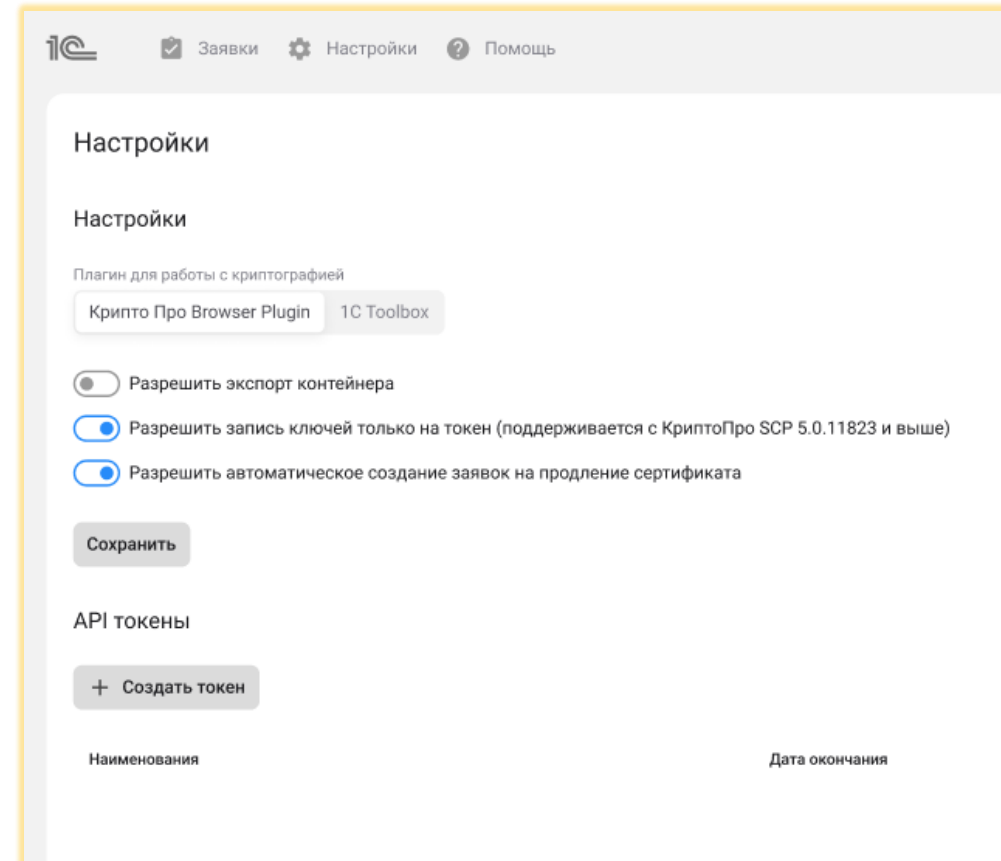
1С Заявки Настройки Помощь

Настройки

Настройки

Плагин для работы с криптографией

Крипто Про Browser Plugin 1C Toolbox

Разрешить экспорт контейнера

Разрешить запись ключей только на токен (поддерживается с КриптоПро SCP 5.0.11823 и выше)

Разрешить автоматическое создание заявок на продление сертификата

Сохранить

API токены

+ Создать токен

| Наименования | Дата окончания |
|---|---|